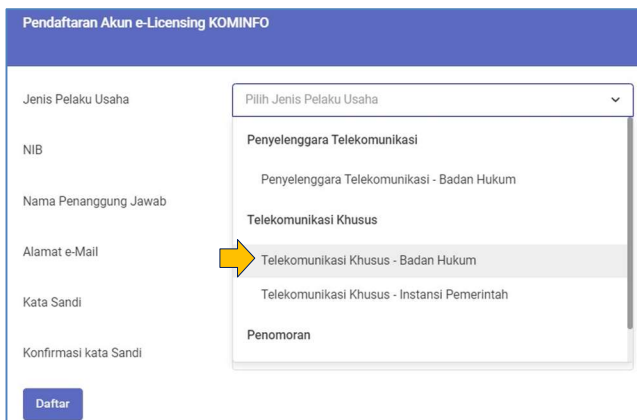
Pendaftaran Akun e-Licensing KOMINFO

Jenis Pelaku Usaha

Pilih Jenis Pelaku Usaha

Penyelenggara Telekomunikasi

Penyelenggara Telekomunikasi - Badan Hukum

Telekomunikasi Khusus

Telekomunikasi Khusus - Badan Hukum

Telekomunikasi Khusus - Instansi Pemerintah

Penomoran

NIB

Nama Penanggung Jawab

Alamat e-Mail

Kata Sandi

Konfirmasi kata Sandi

Daftar